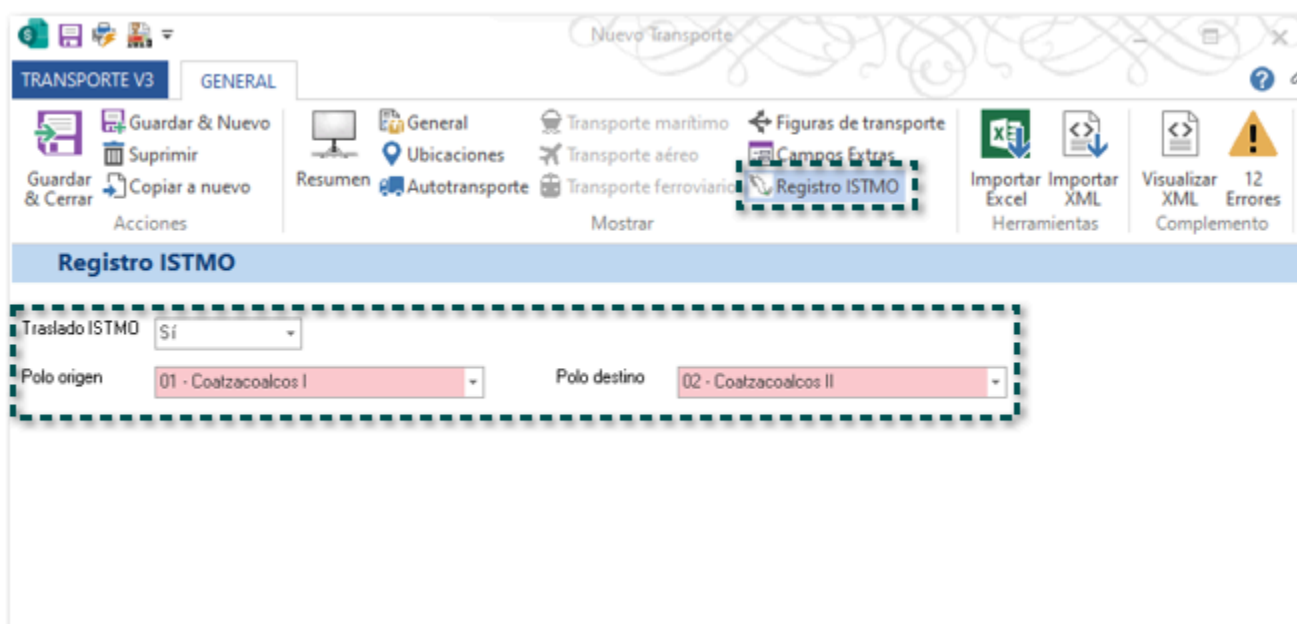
Nuevo Transporte

TRANSPORTE V3
GENERAL

Guardar & Cerrar
Guardar & Nuevo
Suprimir
Copiar a nuevo
Acciones

Resumen
General
Ubicaciones
Autotransporte
Transporte marítimo
Transporte aéreo
Transporte ferroviario
Figuras de transporte
Campos Extras
Registro ISTMO
Mostrar

Importar Excel
Importar XML
Herramientas

Visualizar XML
12 Errores
Complemento

Registro ISTMO

Traslado ISTMO Sí
Polo origen 01 - Coatzacoalcos I
Polo destino 02 - Coatzacoalcos II